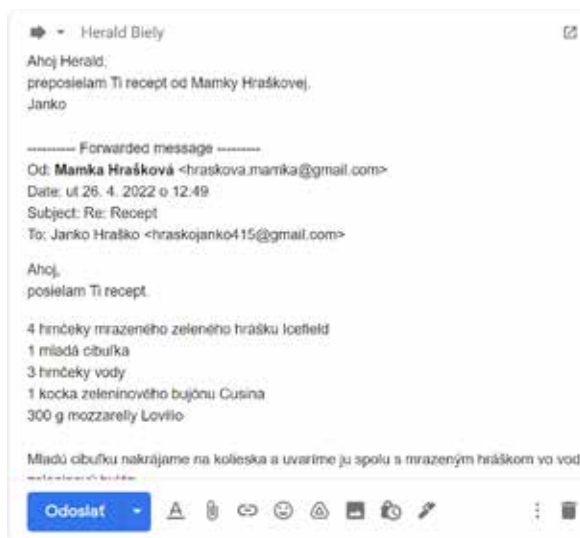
Herald Biely

Ahoj Herald,
preposielam Ti recept od Mamky Hraškovej.
Janko

---------- Forwarded message ---------
Od: **Mamka Hrašková** <hraskova.mamka@gmail.com>
Date: ut 26. 4. 2022 o 12:49
Subject: Re: Recept
To: Janko Hraško <hraskojanko415@gmail.com>

Ahoj,
posielam Ti recept.

4 hrnčeky mrazeného zeleného hrášku Icefield
1 mladá cibuľka
3 hrnčeky vody
1 kocka zeleninového bujónu Cusina
300 g mozzarelly Lovilio

Mladú cibuľku nakrájame na kolieska a uvaríme ju spolu s mrazeným hráškom vo vod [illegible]

Odoslať